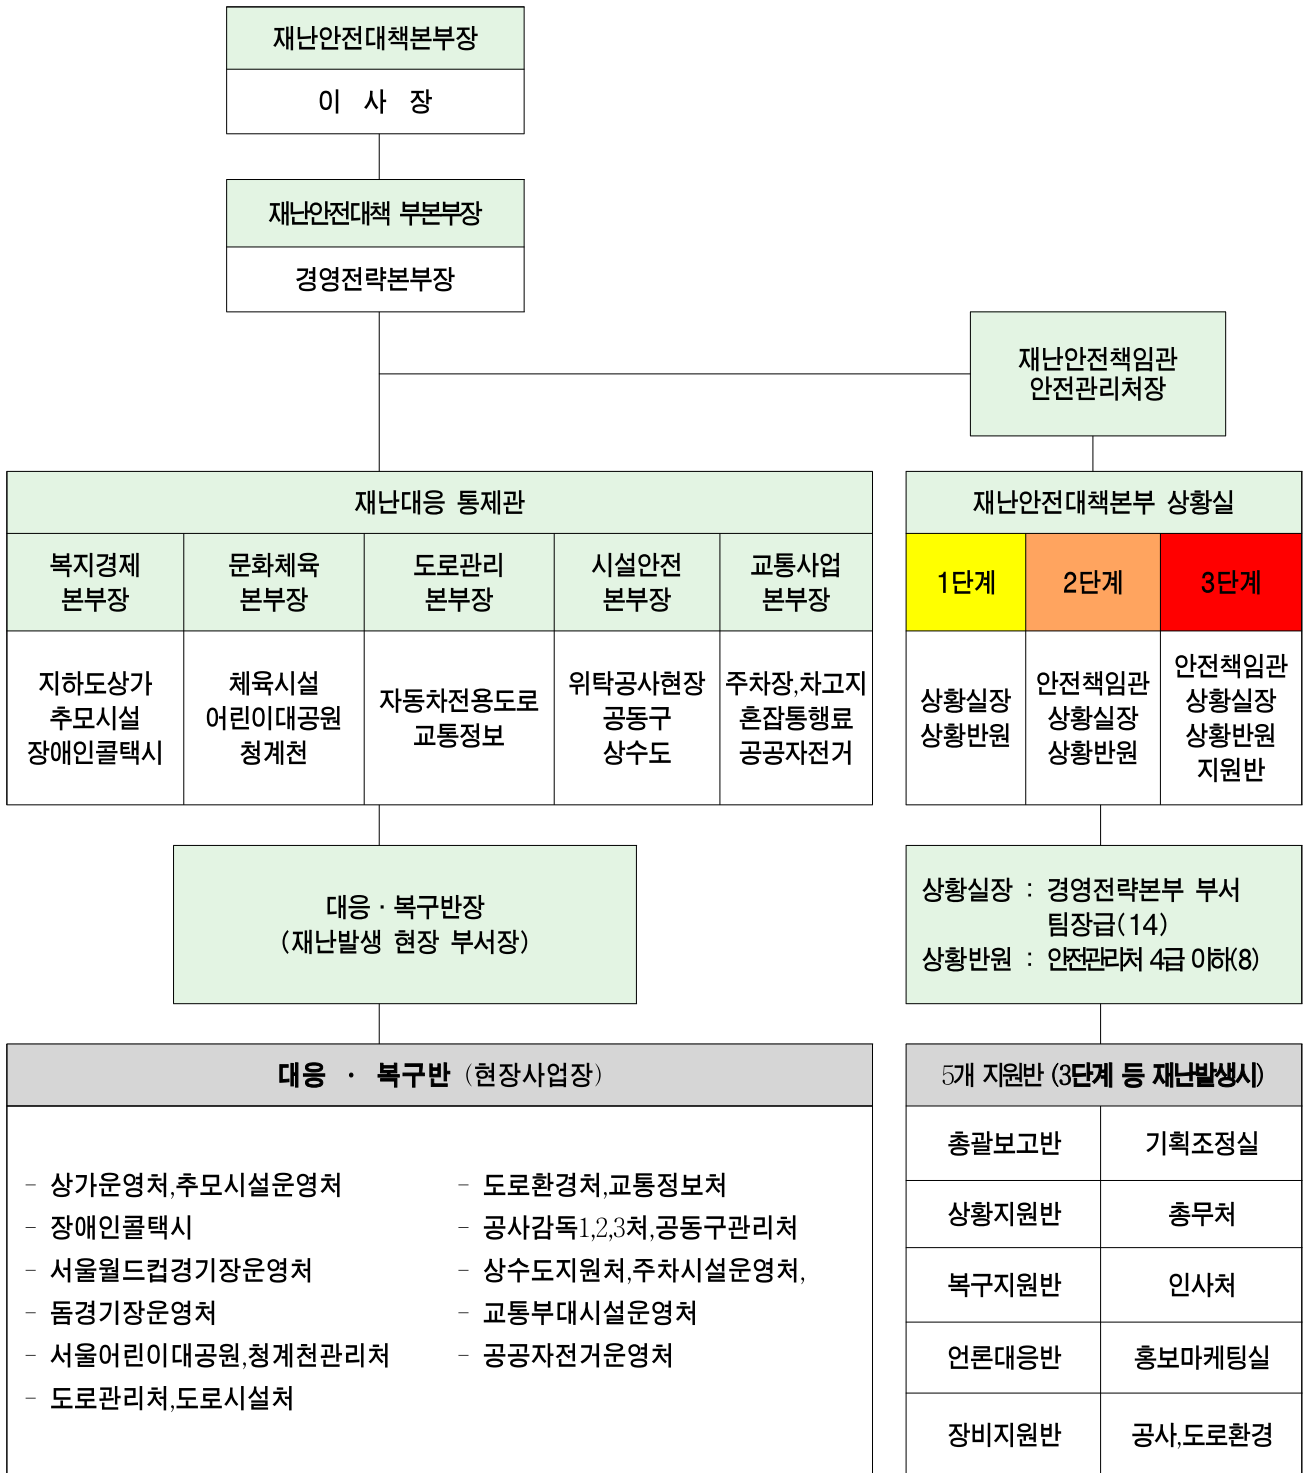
재난안전대책본부장

이 사 장

재난안전대책 부본부장

경영전략본부장

재난안전책임관
안전관리처장

재난대응 통제관

| 복지경제 본부장 | 문화체육 본부장 | 도로관리 본부장 | 시설안전 본부장 | 교통사업 본부장 |
|---|---|---|---|---|
| 지하도상가 추모시설 장애인콜택시 | 체육시설 어린이대공원 청계천 | 자동차전용도로 교통정보 | 위탁공사현장 공동구 상수도 | 주차장,차고지 혼잡통행료 공공자전거 |

재난안전대책본부 상황실

| 1단계 | 2단계 | 3단계 |
|---|---|---|
| 상황실장 상황반원 | 안전책임관 상황실장 상황반원 | 안전책임관 상황실장 상황반원 지원반 |

대응 · 복구반장
(재난발생 현장 부서장)

상황실장 : 경영전략본부 부서 팀장급(14)
상황반원 : 안전관리처 4급 이하(8)

대응 · 복구반 (현장사업장)

- 상가운영처,추모시설운영처
- 장애인콜택시
- 서울월드컵경기장운영처
- 돔경기장운영처
- 서울어린이대공원,청계천관리처
- 도로관리처,도로시설처

- 도로환경처,교통정보처
- 공사감독1,2,3처,공동구관리처
- 상수도지원처,주차시설운영처,
- 교통부대시설운영처
- 공공자전거운영처

5개 지원반 (3단계 등 재난발생시)

| 총괄보고반 | 기획조정실 |
|---|---|
| 상황지원반 | 총무처 |
| 복구지원반 | 인사처 |
| 언론대응반 | 홍보마케팅실 |
| 장비지원반 | 공사,도로환경 |